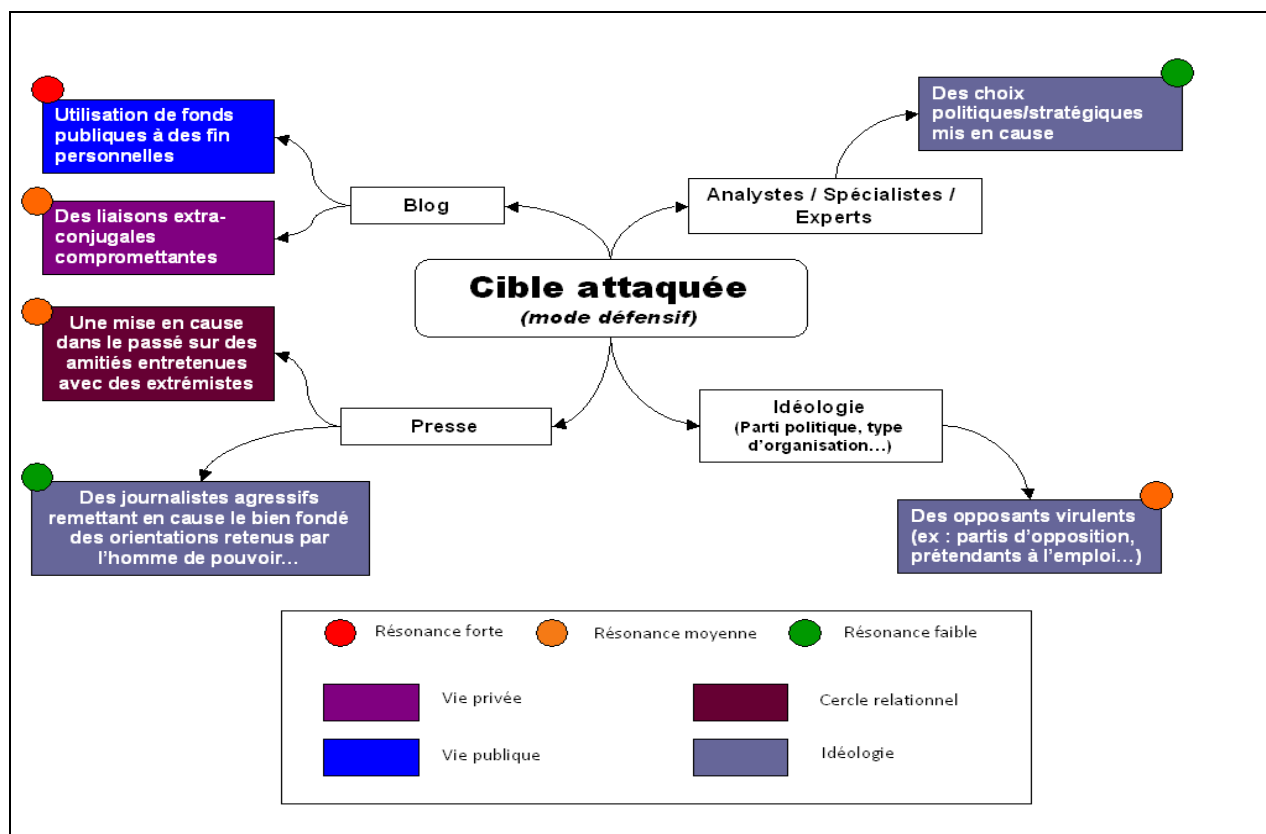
Utilisation de fonds publiques à des fin personnelles

Des liaisons extra-conjugales compromettantes

Blog

Des choix politiques/stratégiques mis en cause

Analystes / Spécialistes / Experts

Cible attaquée
(mode défensif)

Une mise en cause dans le passé sur des amitiés entretenues avec des extrémistes

Presse

Idéologie
(Parti politique, type d'organisation...)

Des journalistes agressifs remettant en cause le bien fondé des orientations retenus par l'homme de pouvoir...

Des opposants virulents (ex : partis d'opposition, prétendants à l'emploi...)

Résonance forte
Résonance moyenne
Résonance faible

Vie privée
Cercle relationnel
Vie publique
Idéologie